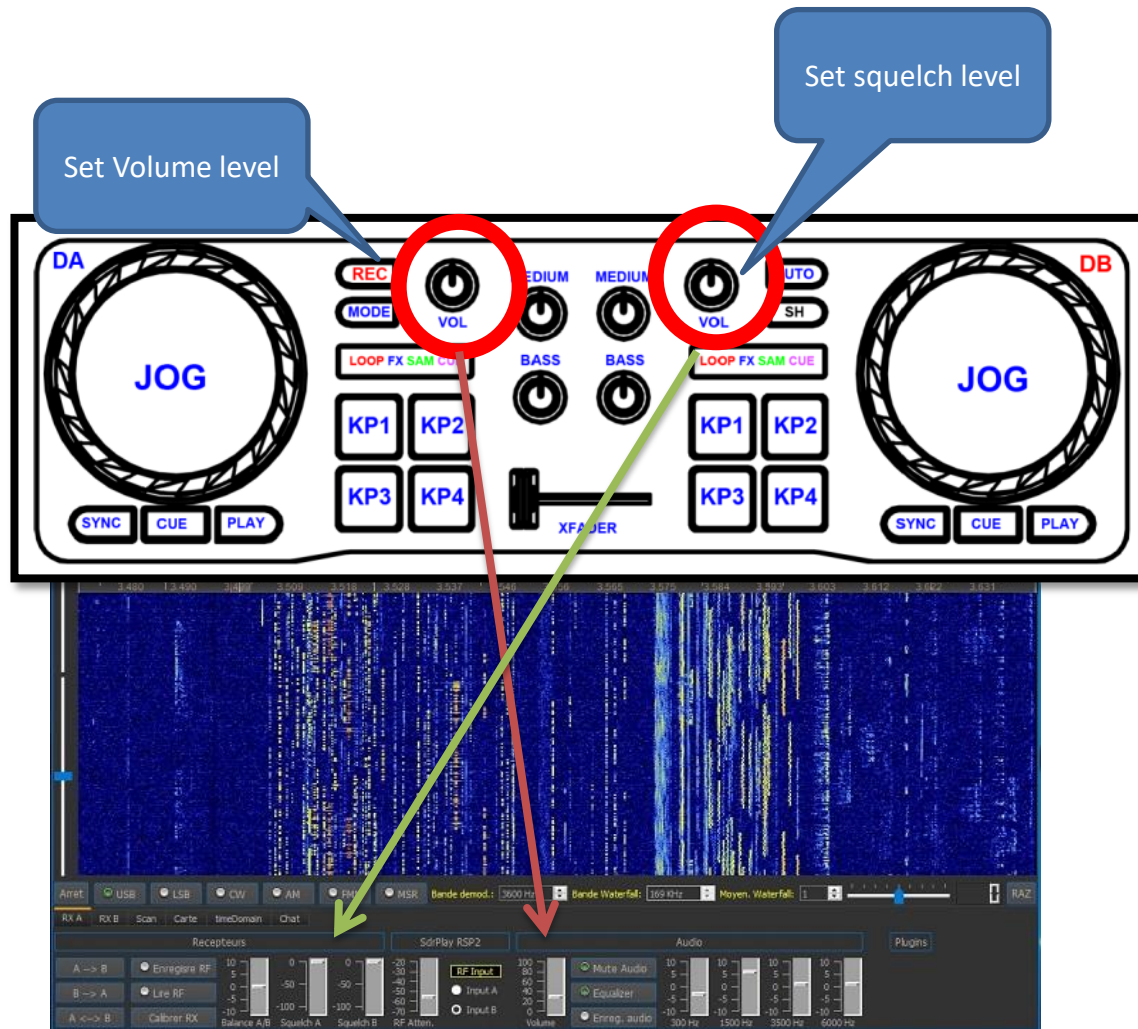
Set squelch level

Set Volume level

DA

REC

MODE

VOL

EDIUM

MEDIUM

VOL

UTO

SH

DB

JOG

LOOP FX SAM CUE

BASS

BASS

LOOP FX SAM CUE

JOG

KP1 KP2

KP3 KP4

XFADER

KP1 KP2

KP3 KP4

SYNC CUE PLAY

SYNC CUE PLAY

3.480 3.490 3.499 3.509 3.518 3.528 3.537 3.546 3.556 3.565 3.575 3.584 3.593 3.603 3.612 3.622 3.631

Arret USB LSB CW AM FM MSR Bande demod.: 3600 Hz Bande Waterfall: 169 KHz Moyen. Waterfall: 1 RAZ

RX A RX B Scan Carte timeDomain Chat

Recepteurs

SdrPlay RSP2

Audio

Plugins

A --> B Enregisre RF

B --> A Lire RF

A <--> B Calibrer RX

Balance A/B Squelch A Squelch B RF Atten.

RF Input

Input A

Input B

Volume

Mute Audio

Equalizer

Enreg. audio

300 Hz 1500 Hz 3500 Hz 6000 Hz